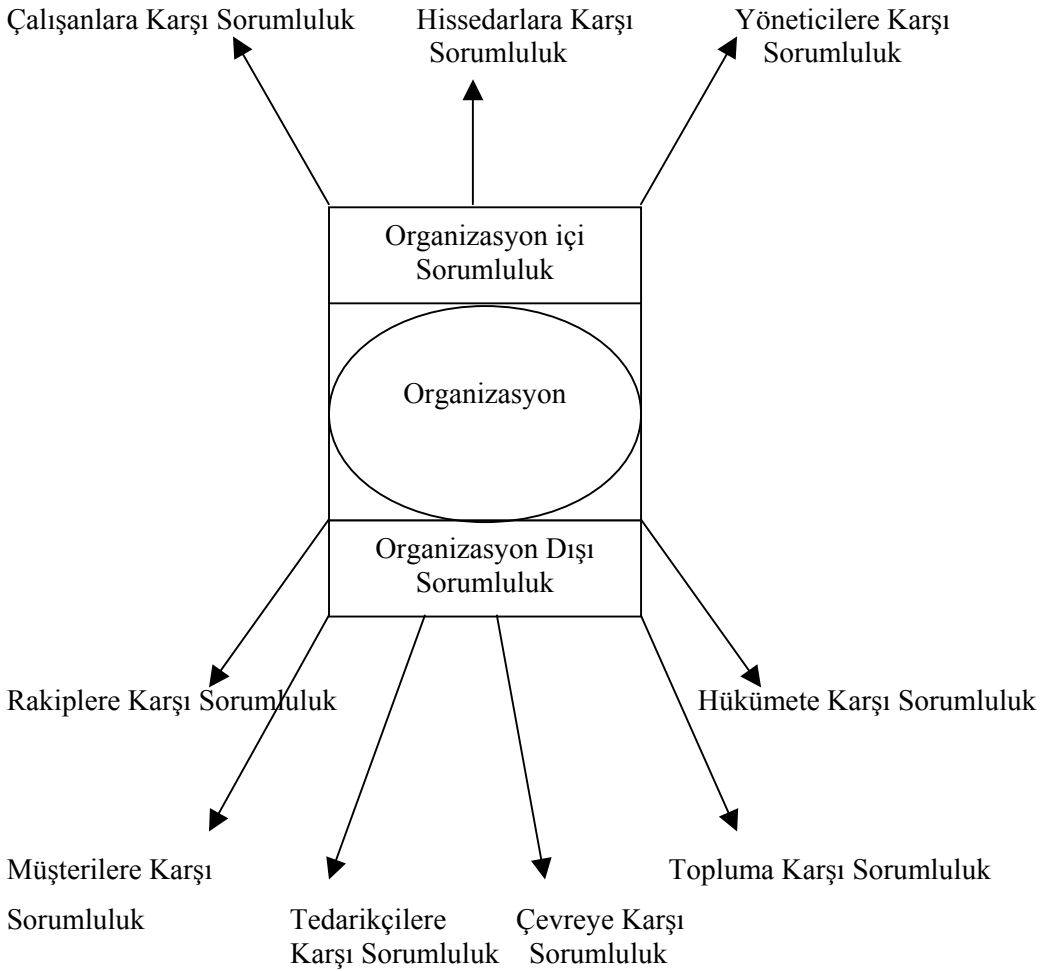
Çalışanlara Karşı Sorumluluk

Hissedarlara Karşı Sorumluluk

Yöneticilere Karşı Sorumluluk

Organizasyon içi Sorumluluk

Organizasyon

Organizasyon Dışı Sorumluluk

Rakiplere Karşı Sorumluluk

Hükümete Karşı Sorumluluk

Müşterilere Karşı Sorumluluk

Tedarikçilere Karşı Sorumluluk

Çevreye Karşı Sorumluluk

Topluma Karşı Sorumluluk